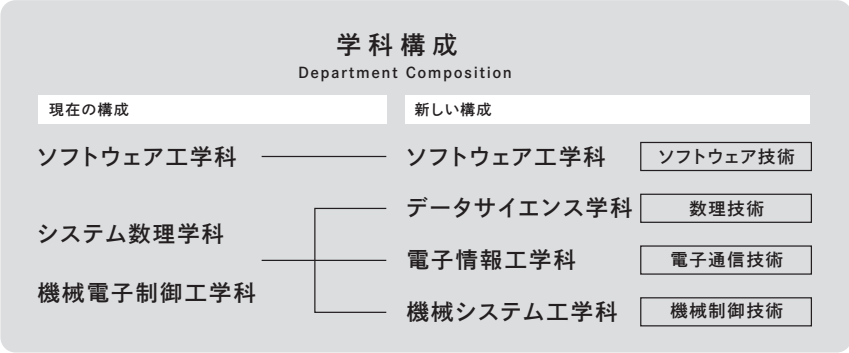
学科構成
Department Composition

| 現在の構成 | 新しい構成 | |
|---|---|---|
| ソフトウェア工学科 | ソフトウェア工学科 | ソフトウェア技術 |
| システム数理学科 | データサイエンス学科 | 数理技術 |
| 機械電子制御工学科 | 電子情報工学科 | 電子通信技術 |
| | 機械システム工学科 | 機械制御技術 |